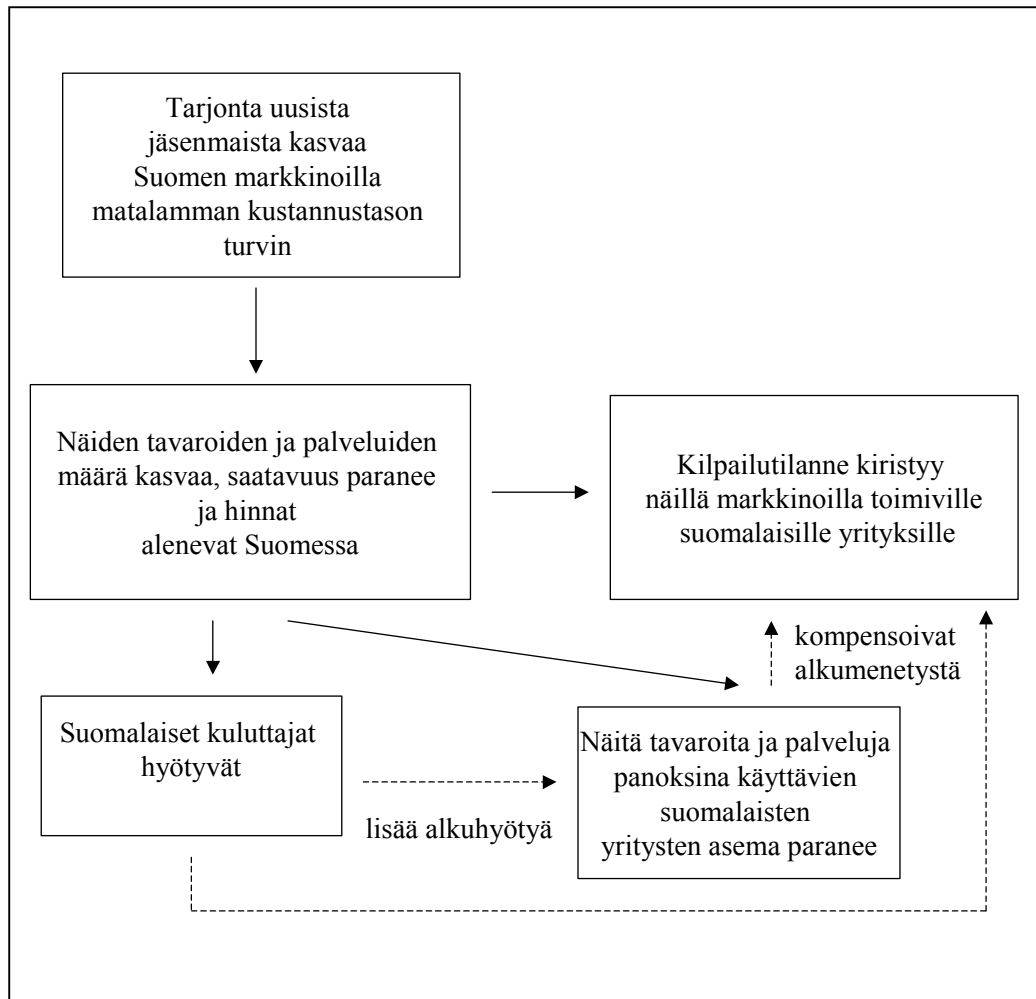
Tarjonta uusista jäsenmaista kasvaa Suomen markkinoilla matalamman kustannustason turvin

Näiden tavaroiden ja palveluiden määrä kasvaa, saatavuus paranee ja hinnat alenevat Suomessa

Kilpailutilanne kiristyy näillä markkinoilla toimiville suomalaisille yrityksille

kompensoivat alkumenetystä

Suomalaiset kuluttajat hyötyvät

lisää alkuhyötyä

Näitä tavaroita ja palveluja panoksina käyttävien suomalaisten yritysten asema paranee